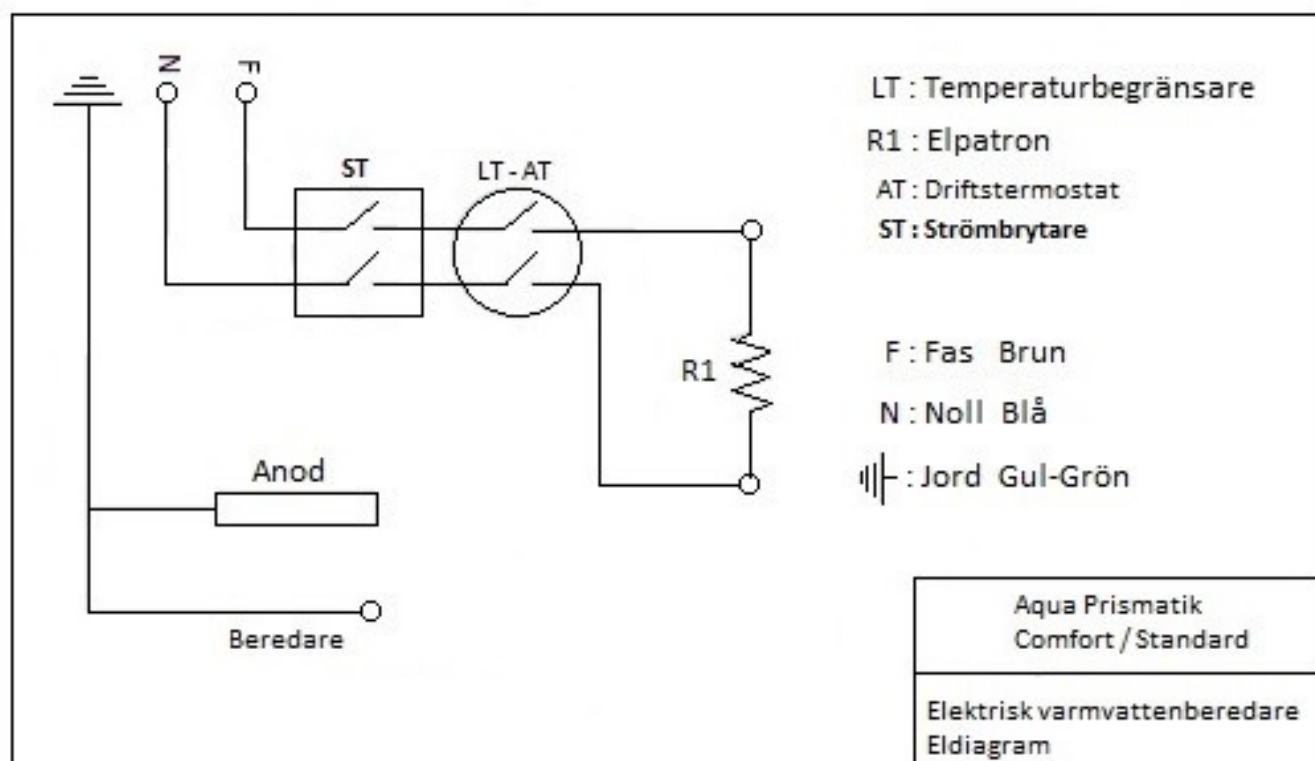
N F

ST LT - AT

R1

Anod

Beredare

LT : Temperaturbegränsare
R1 : Elpatron
AT : Driftstermostat
ST : Strömbrytare

F : Fas Brun
N : Noll Blå
: Jord Gul-Grön

Aqua Prismatik
Comfort / Standard

Elektrisk varmvattenberedare
Eldiagram